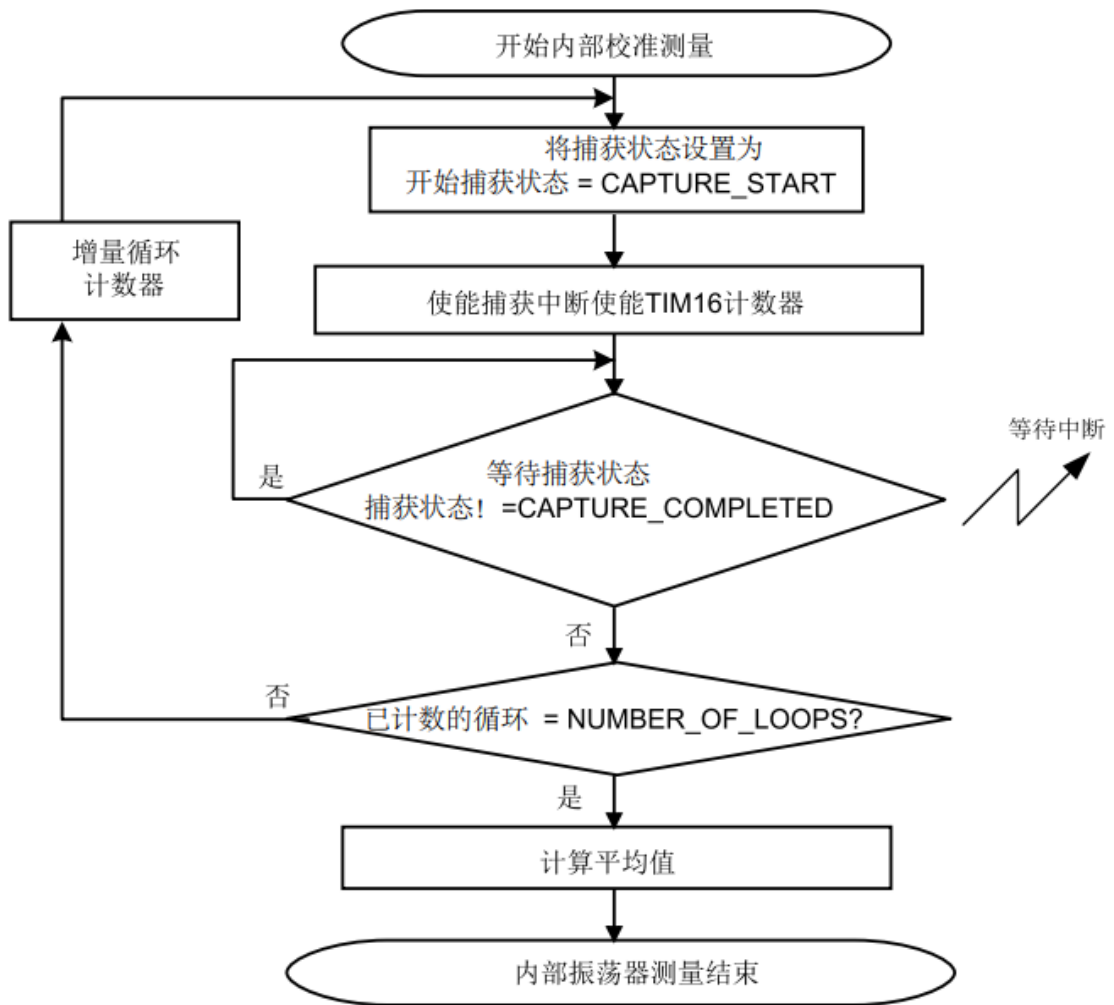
开始内部校准测量

将捕获状态设置为
开始捕获状态 = CAPTURE_START

增量循环
计数器

使能捕获中断使能TIM16计数器

是

等待捕获状态
捕获状态！ =CAPTURE_COMPLETED

等待中断

否

否

已计数的循环 = NUMBER_OF_LOOPS?

是

计算平均值

内部振荡器测量结束